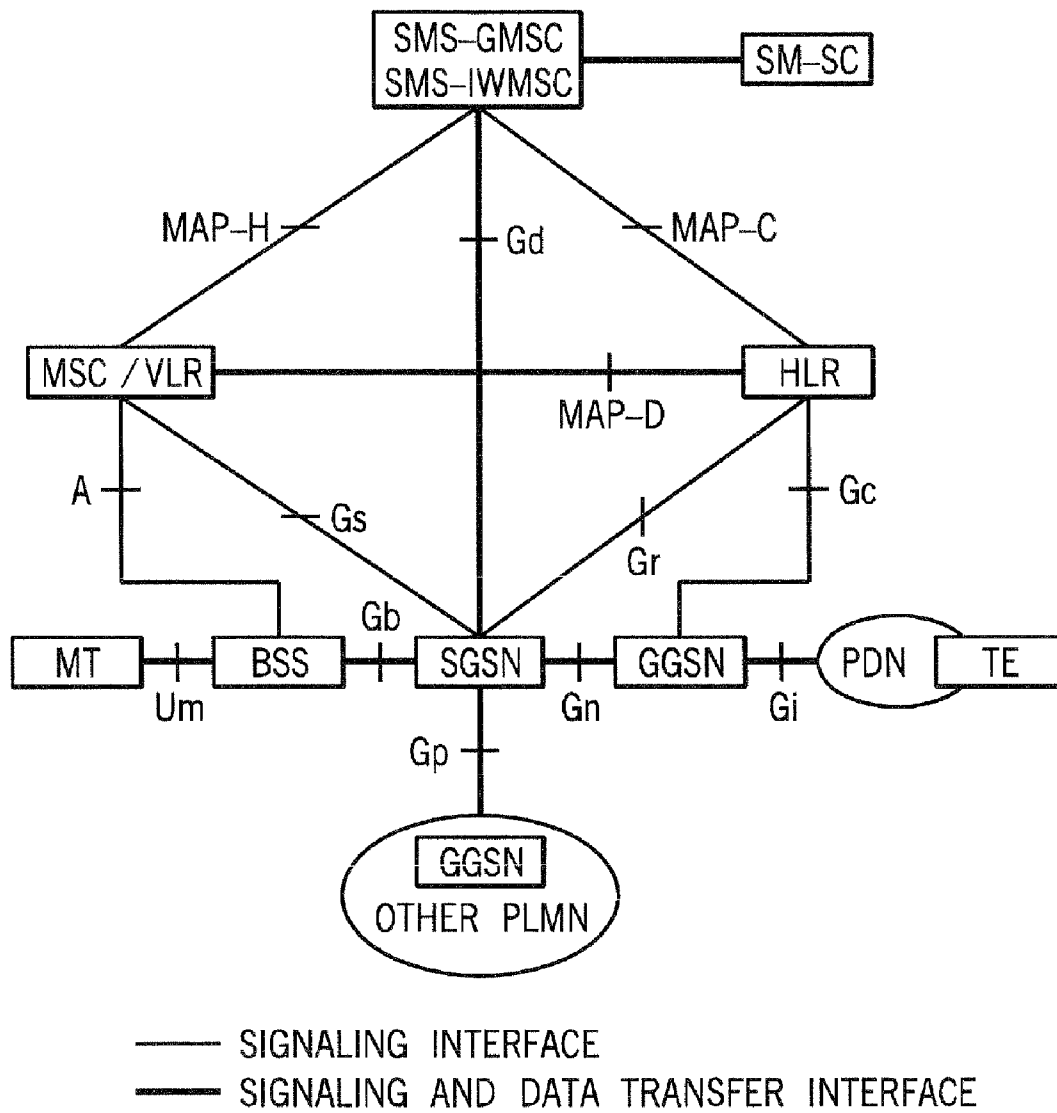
SMS–GMSC
SMS–IWMSC

SM–SC

MAP–H

Gd

MAP–C

MSC / VLR

HLR

MAP–D

A

Gs

Gr

Gc

Gb

MT

BSS

SGSN

GGSN

PDN

TE

Um

Gn

Gi

Gp

GGSN
OTHER PLMN

SIGNALING INTERFACE
SIGNALING AND DATA TRANSFER INTERFACE